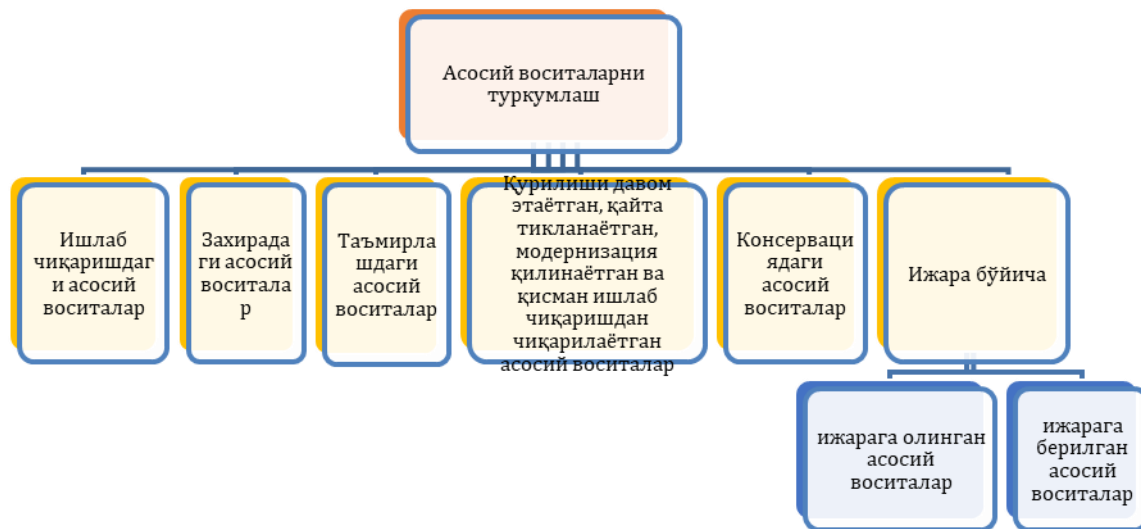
Асосий воситаларни туркумлаш

Ишлаб чиқаришдаги асосий воситалар

Захирадаги асосий воситалар

Таъмирлашдаги асосий воситалар

Қурилиши давом этаётган, қайта тикланаётган, модернизация қилинаётган ва қисман ишлаб чиқаришдан чиқарилаётган асосий воситалар

Консервациядаги асосий воситалар

Ижара бўйича

ижарага олинган асосий воситалар

ижарага берилган асосий воситалар